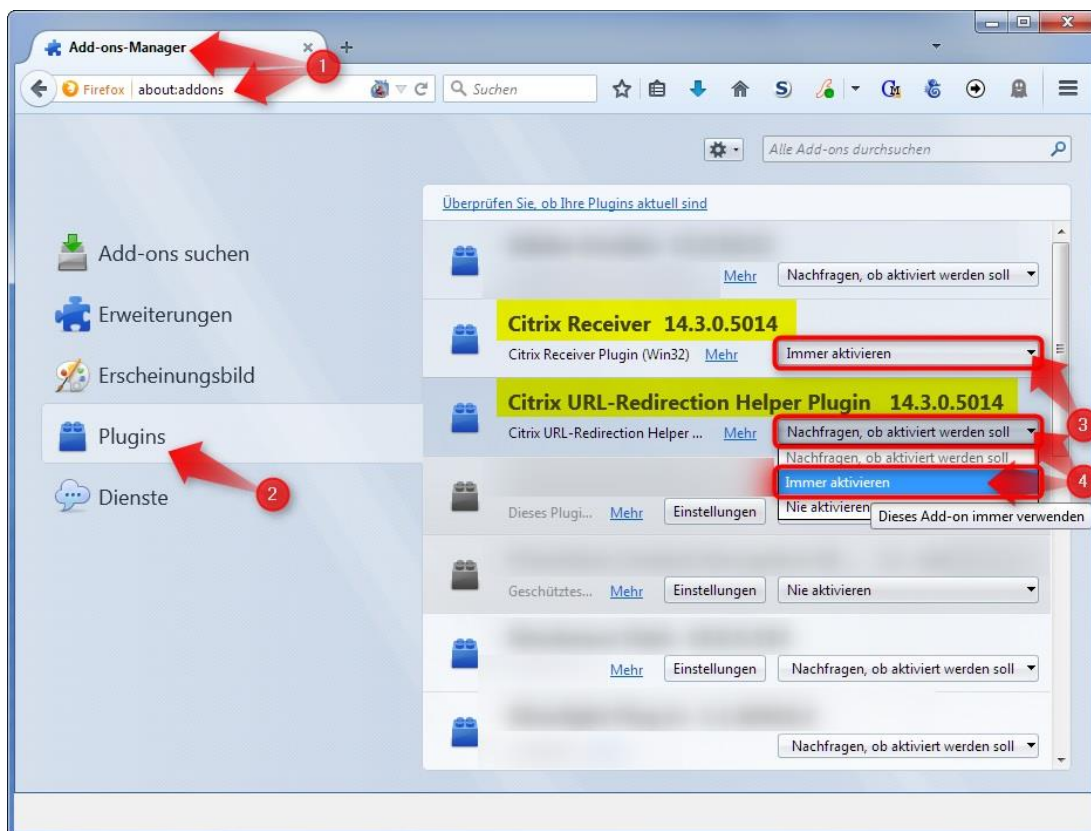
Add-ons-Manager

Firefox about:addons

Suchen

Alle Add-ons durchsuchen

Überprüfen Sie, ob Ihre Plugins aktuell sind

Add-ons suchen

Erweiterungen

Erscheinungsbild

Plugins

Dienste

1

2

3

4

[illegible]

Mehr Nachfragen, ob aktiviert werden soll

Citrix Receiver 14.3.0.5014

Citrix Receiver Plugin (Win32) Mehr Immer aktivieren

Citrix URL-Redirection Helper Plugin 14.3.0.5014

Citrix URL-Redirection Helper ... Mehr Nachfragen, ob aktiviert werden soll

Nachfragen, ob aktiviert werden soll

Immer aktivieren

Nie aktivieren

Dieses Add-on immer verwenden

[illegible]

Dieses Plugi... Mehr Einstellungen

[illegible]

Geschütztes... Mehr Einstellungen Nie aktivieren

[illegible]

Mehr Einstellungen Nachfragen, ob aktiviert werden soll

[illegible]

Nachfragen, ob aktiviert werden soll